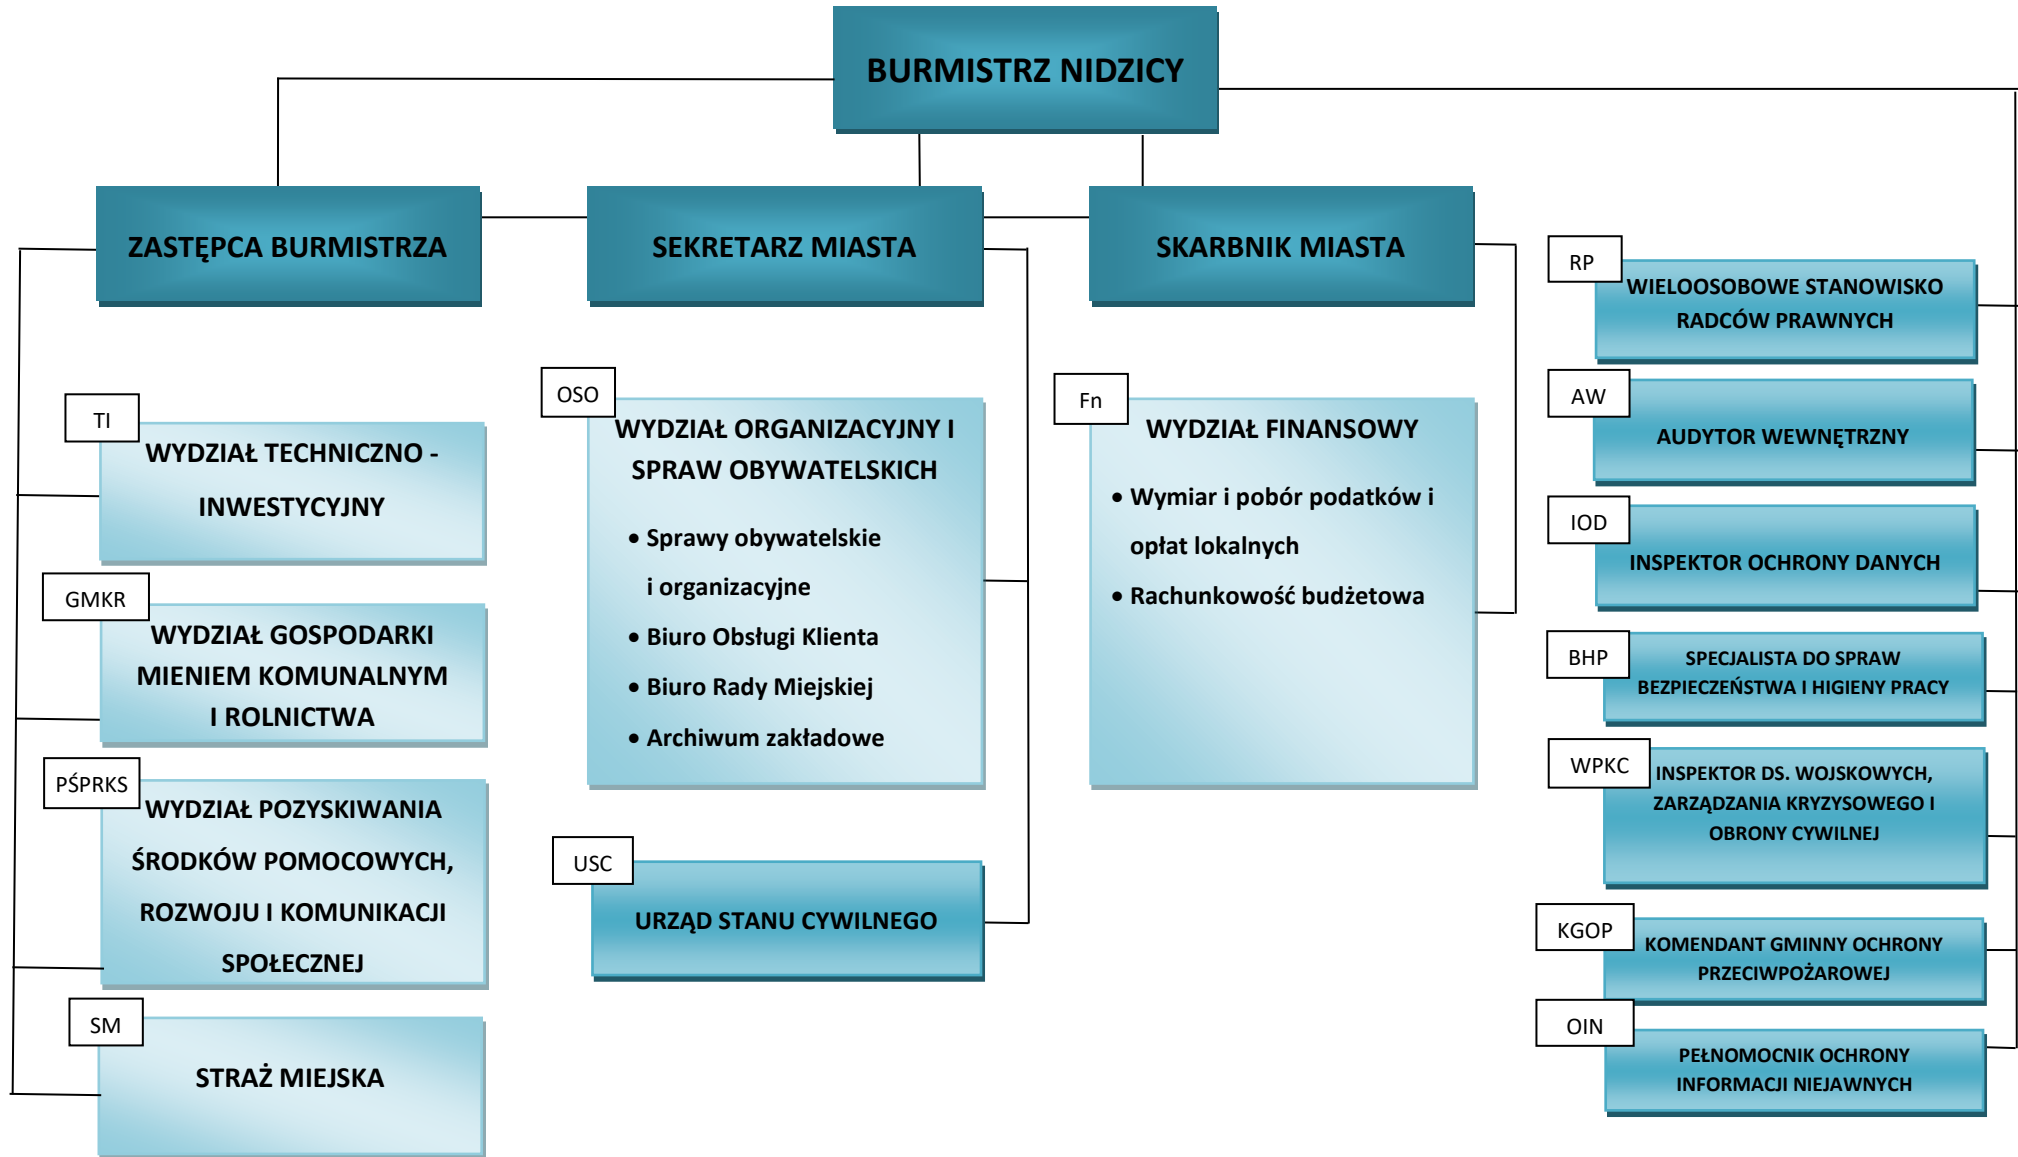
BURMISTRZ NIDZICY

ZASTĘPCA BURMISTRZA

SEKRETARZ MIASTA

SKARBNIK MIASTA

TI
WYDZIAŁ TECHNICZNO - INWESTYCYJNY

GMKR
WYDZIAŁ GOSPODARKI MIENIEM KOMUNALNYM I ROLNICTWA

PŚPRKS
WYDZIAŁ POZYSKIWANIA ŚRODKÓW POMOCOWYCH, ROZWOJU I KOMUNIKACJI SPOŁECZNEJ

SM
STRAŻ MIEJSKA

OSO
WYDZIAŁ ORGANIZACYJNY I SPRAW OBYWATELSKICH

• Sprawy obywatelskie i organizacyjne
• Biuro Obsługi Klienta
• Biuro Rady Miejskiej
• Archiwum zakładowe

USC
URZĄD STANU CYWILNEGO

Fn
WYDZIAŁ FINANSOWY

• Wymiar i pobór podatków i opłat lokalnych
• Rachunkowość budżetowa

RP
WIELOOSOBOWE STANOWISKO RADCÓW PRAWNYCH

AW
AUDYTOR WEWNĘTRZNY

IOD
INSPEKTOR OCHRONY DANYCH

BHP
SPECJALISTA DO SPRAW BEZPIECZEŃSTWA I HIGIENY PRACY

WPKC
INSPEKTOR DS. WOJSKOWYCH, ZARZĄDZANIA KRYZYSOWEGO I OBRONY CYWILNEJ

KGOP
KOMENDANT GMINNY OCHRONY PRZECIWPOŻAROWEJ

OIN
PEŁNOMOCNIK OCHRONY INFORMACJI NIEJAWNYCH